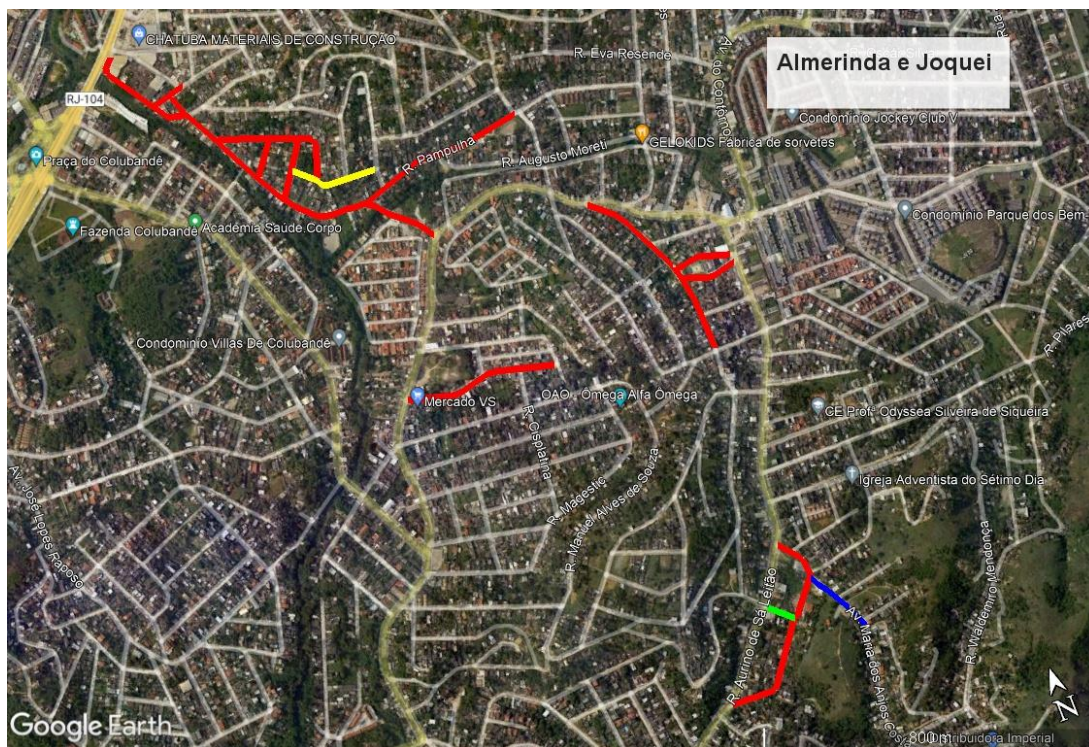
Almerinda e Joquei

CHATUBA MATERIAIS DE CONSTRUÇÃO
R. Eva Resende
Av. do Contorno
RJ-104
Praça do Colubandê
R. Pampulha
R. Augusto Moreti
GELOKIDS Fabrica de sorvetes
Condominio Jockey Club V
Fazenda Colubandê
Academia Saúde Corpo
Condominio Parque dos Bem-
Condominio Villas De Colubandê
R. Pilares
Mercado VS
OAO - Omega Alfa Omega
R. Cisplatina
CE Prof Odyssea Silveira de Siqueira
Igreja Adventista do Sétimo Dia
R. Magestic
R. Manoel Alves de Souza
Av. José Lopes Raposo
R. Aurino de Salles Leitão
Av. Maria dos Anjos
R. Waldemiro Mendonça
Google Earth
800 Distribuidora Imperial
N